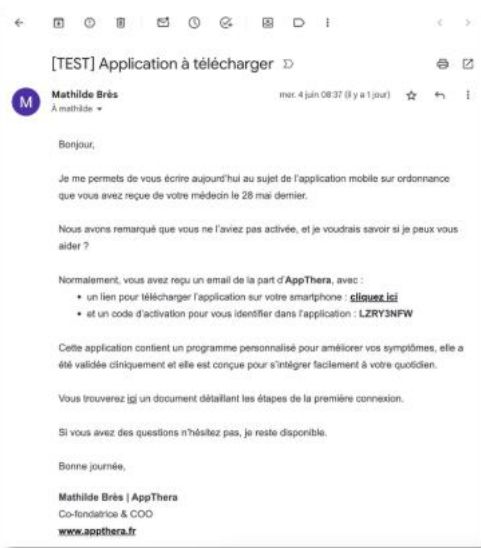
[TEST] Application à télécharger

Mathilde Brès
À mathilde

mer. 4 juin 08:37 (il y a 1 jour)

Bonjour,

Je me permets de vous écrire aujourd'hui au sujet de l'application mobile sur ordonnance que vous avez reçue de votre médecin le 28 mai dernier.

Nous avons remarqué que vous ne l'aviez pas activée, et je voudrais savoir si je peux vous aider ?

Normalement, vous avez reçu un email de la part d'AppThera, avec :

• un lien pour télécharger l'application sur votre smartphone : cliquez ici
• et un code d'activation pour vous identifier dans l'application : LZRY3NFW

Cette application contient un programme personnalisé pour améliorer vos symptômes, elle a été validée cliniquement et elle est conçue pour s'intégrer facilement à votre quotidien.

Vous trouverez ici un document détaillant les étapes de la première connexion.

Si vous avez des questions n'hésitez pas, je reste disponible.

Bonne journée,

Mathilde Brès | AppThera
Co-fondatrice & COO
www.appthera.fr